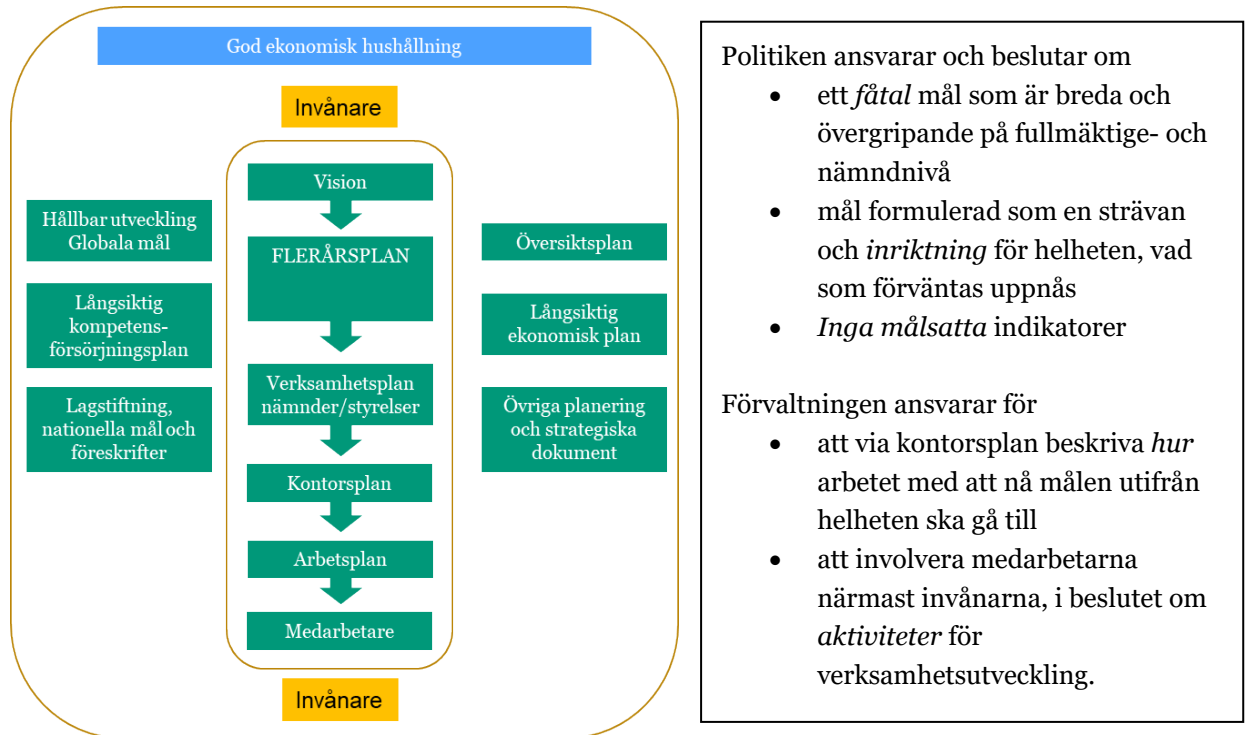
God ekonomisk hushållning

Invånare

Hållbar utveckling Globala mål

Långsiktig kompetensförsörjningsplan

Lagstiftning, nationella mål och föreskrifter

Vision

FLERÅRSPLAN

Verksamhetsplan nämnder/styrelser

Kontorsplan

Arbetsplan

Medarbetare

Översiktsplan

Långsiktig ekonomisk plan

Övriga planering och strategiska dokument

Invånare

Politiken ansvarar och beslutar om

- ett *fåtal* mål som är breda och övergripande på fullmäktige- och nämndnivå
- mål formulerad som en strävan och *inriktning* för helheten, vad som förväntas uppnås
- *Inga målsatta* indikatorer

Förvaltningen ansvarar för

- att via kontorsplan beskriva *hur* arbetet med att nå målen utifrån helheten ska gå till
- att involvera medarbetarna närmast invånarna, i beslutet om *aktiviteter* för verksamhetsutveckling.